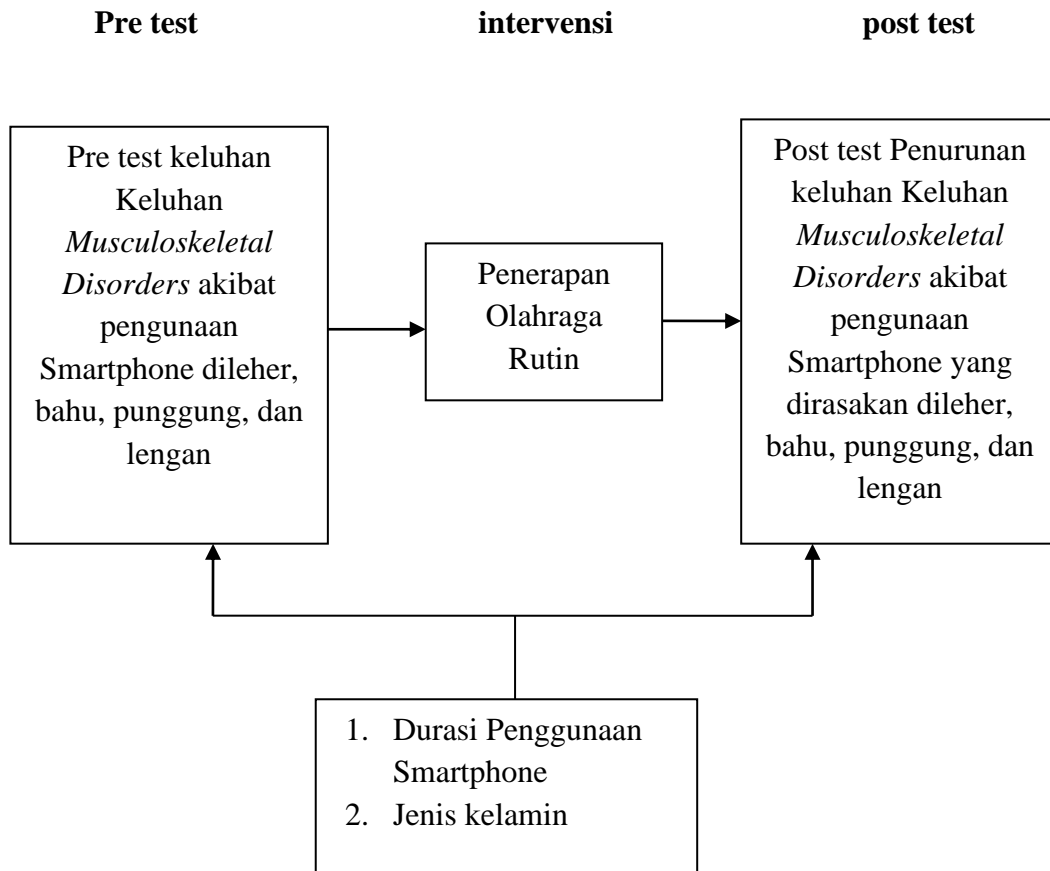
**Pre test** **intervensi** **post test**

Pre test keluhan Keluhan *Musculoskeletal Disorders* akibat pengunaan Smartphone dileher, bahu, punggung, dan lengan

Penerapan Olahraga Rutin

Post test Penurunan keluhan Keluhan *Musculoskeletal Disorders* akibat pengunaan Smartphone yang dirasakan dileher, bahu, punggung, dan lengan

1. Durasi Penggunaan Smartphone
2. Jenis kelamin